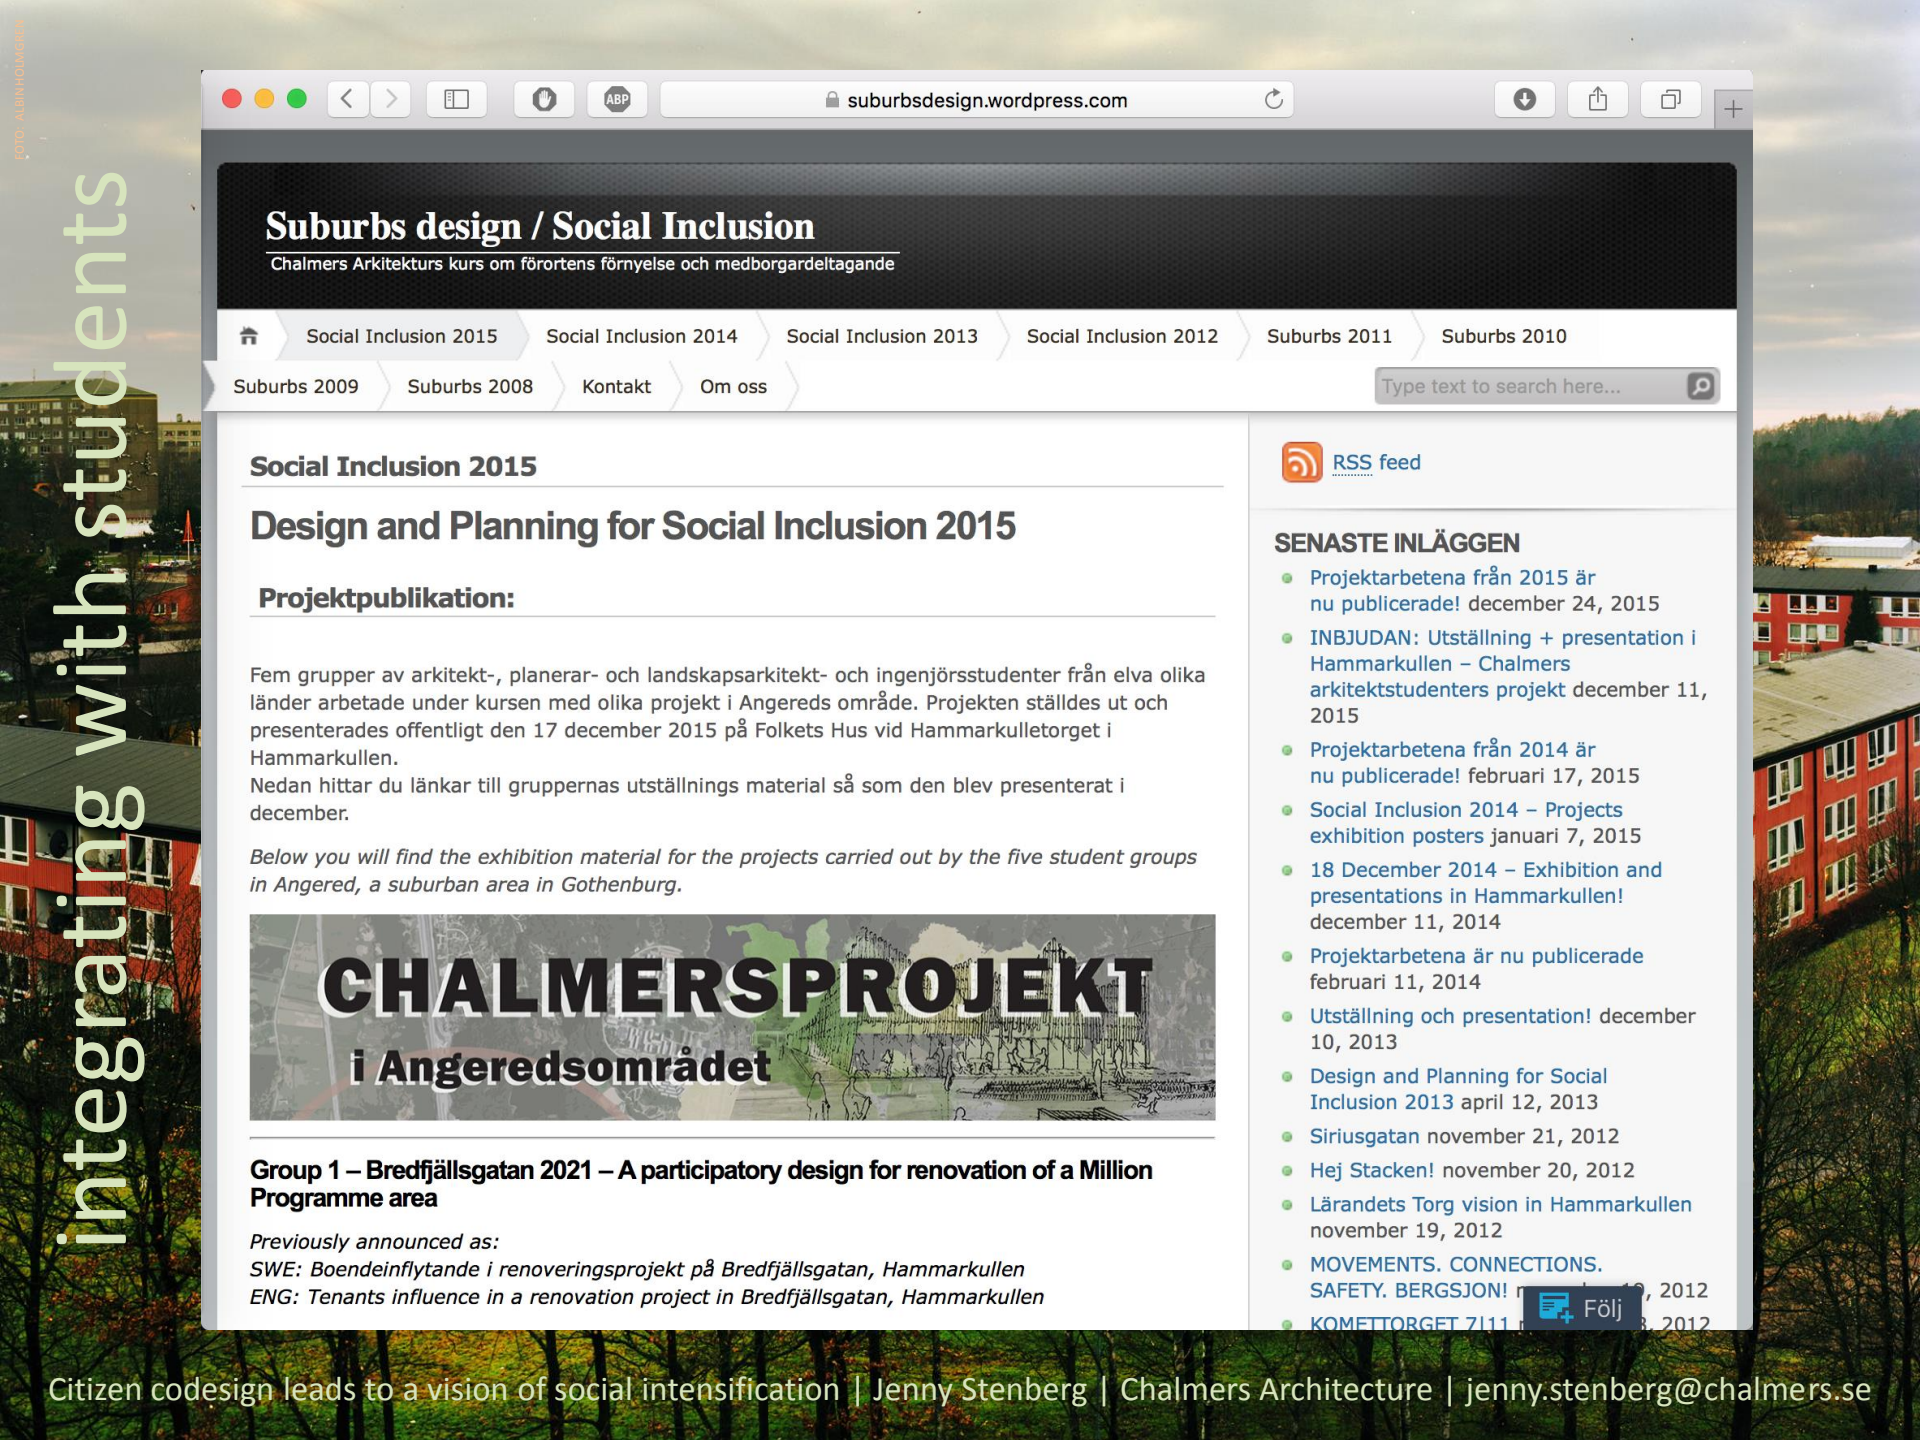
FOTO: ALBIN HOLMGREN

integrating with students

suburbsdesign.wordpress.com

Suburbs design / Social Inclusion
Chalmers Arkitekturs kurs om förortens förnyelse och medborgardeltagande

Social Inclusion 2015 | Social Inclusion 2014 | Social Inclusion 2013 | Social Inclusion 2012 | Suburbs 2011 | Suburbs 2010 | Suburbs 2009 | Suburbs 2008 | Kontakt | Om oss

Type text to search here...

Social Inclusion 2015

Design and Planning for Social Inclusion 2015

Projektpublikation:

Fem grupper av arkitekt-, planerar- och landskapsarkitekt- och ingenjörsstudenter från elva olika länder arbetade under kursen med olika projekt i Angereds område. Projekten ställdes ut och presenterades offentligt den 17 december 2015 på Folkets Hus vid Hammarkulletorget i Hammarkullen.
Nedan hittar du länkar till gruppernas utställnings material så som den blev presenterat i december.

*Below you will find the exhibition material for the projects carried out by the five student groups in Angered, a suburban area in Gothenburg.*

CHALMERSPROJEKT
i Angeredsområdet

Group 1 – Bredfjällsgatan 2021 – A participatory design for renovation of a Million Programme area

*Previously announced as:*
*SWE: Boendeinflytande i renoveringsprojekt på Bredfjällsgatan, Hammarkullen*
*ENG: Tenants influence in a renovation project in Bredfjällsgatan, Hammarkullen*

RSS feed

SENASTE INLÄGGEN
- Projektarbetena från 2015 är nu publicerade! december 24, 2015
- INBJUDAN: Utställning + presentation i Hammarkullen – Chalmers arkitektstudenters projekt december 11, 2015
- Projektarbetena från 2014 är nu publicerade! februari 17, 2015
- Social Inclusion 2014 – Projects exhibition posters januari 7, 2015
- 18 December 2014 – Exhibition and presentations in Hammarkullen! december 11, 2014
- Projektarbetena är nu publicerade februari 11, 2014
- Utställning och presentation! december 10, 2013
- Design and Planning for Social Inclusion 2013 april 12, 2013
- Siriusgatan november 21, 2012
- Hej Stacken! november 20, 2012
- Lärandets Torg vision in Hammarkullen november 19, 2012
- MOVEMENTS. CONNECTIONS. SAFETY. BERGSJON! n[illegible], 2012
- KOMETTORGET 7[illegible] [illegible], 2012

Följ

Citizen codesign leads to a vision of social intensification | Jenny Stenberg | Chalmers Architecture | jenny.stenberg@chalmers.se